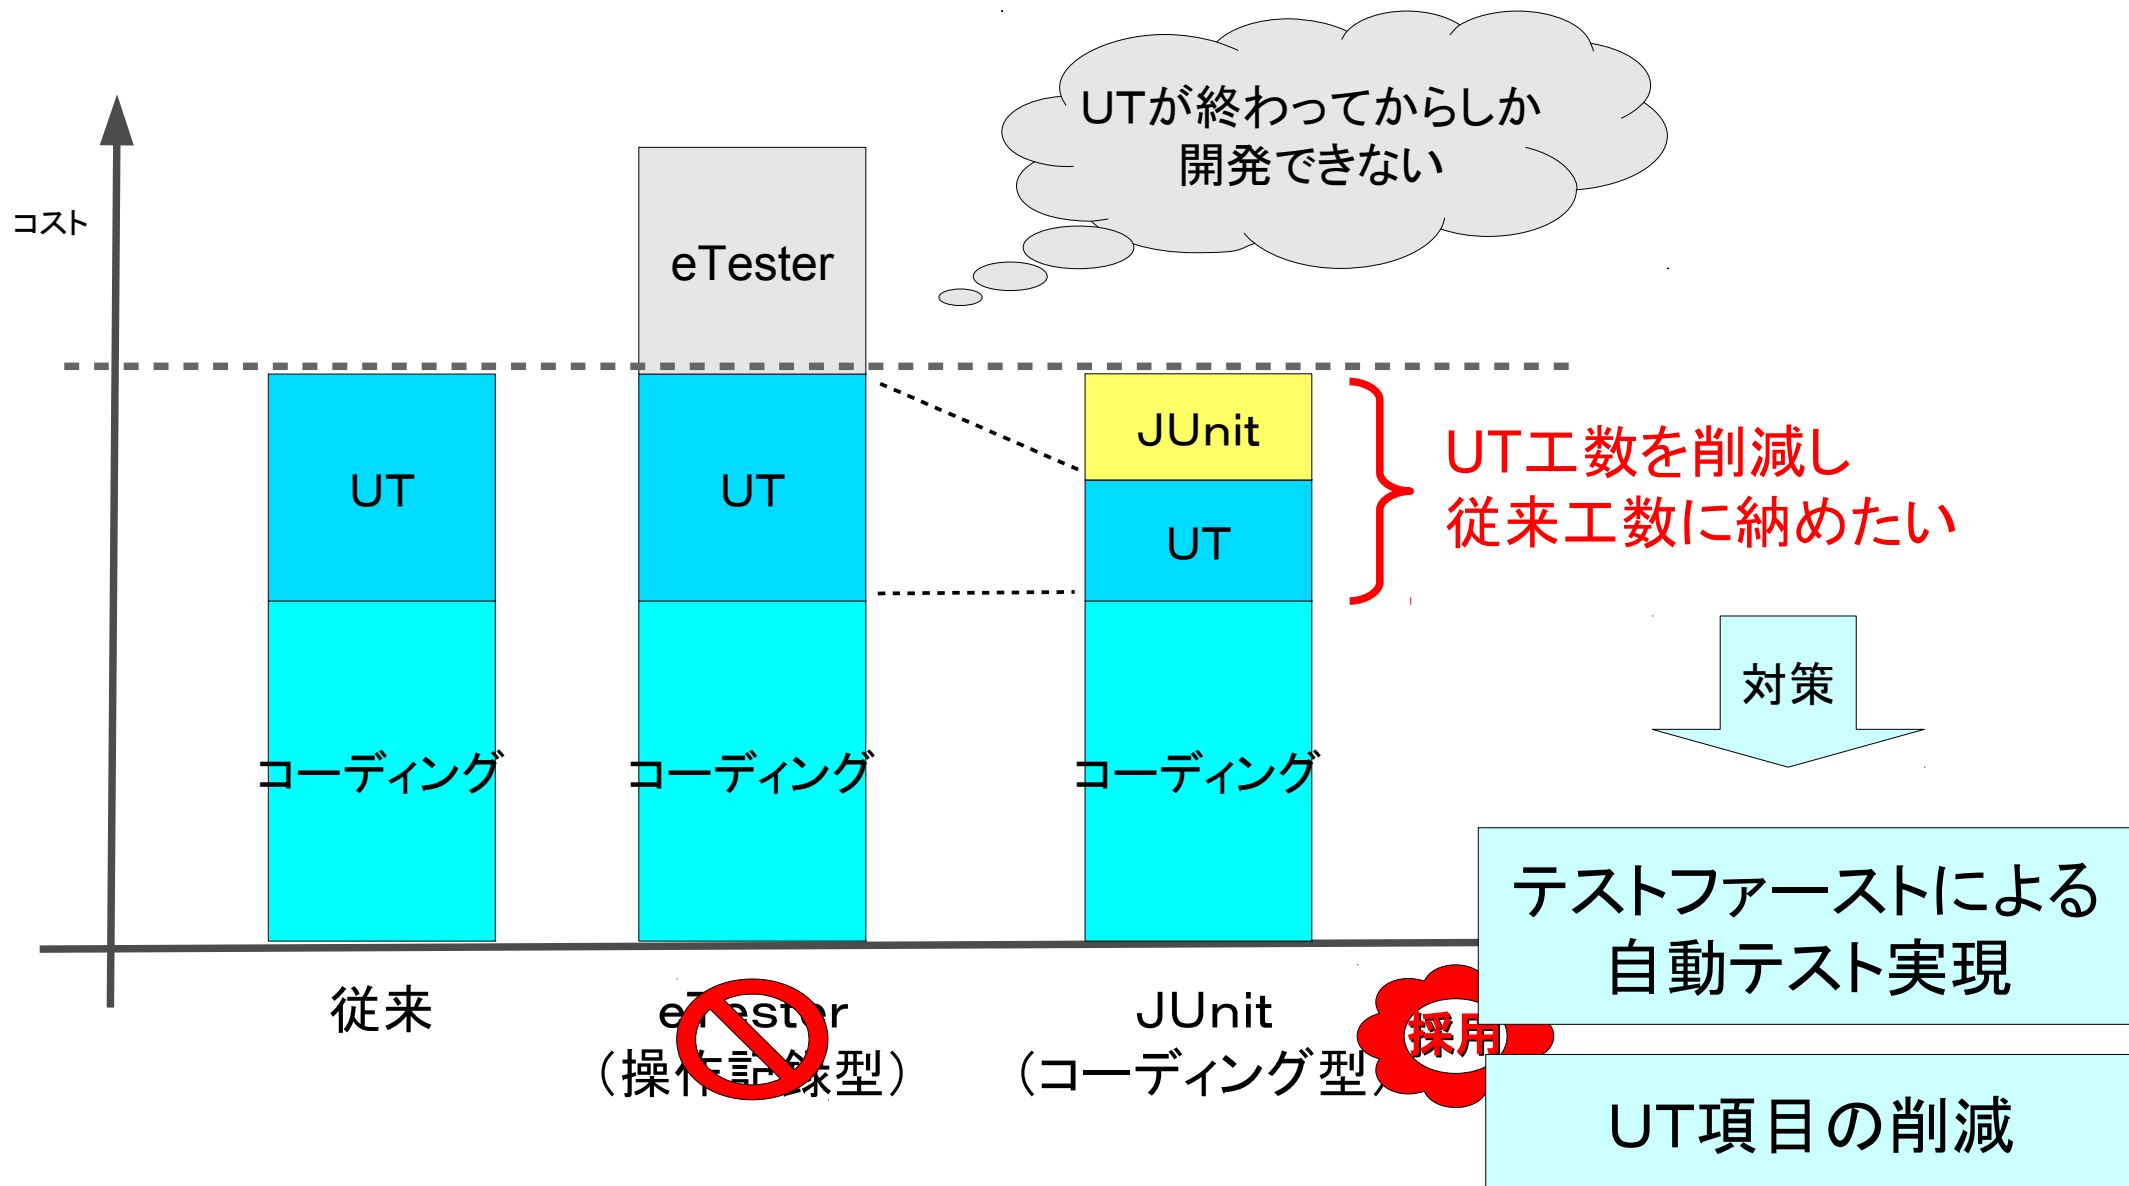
UTが終わってからしか
開発できない

コスト

eTester

UT

UT

JUnit

UT

UT工数を削減し
従来工数に納めたい

対策

コーディング

コーディング

コーディング

テストファーストによる
自動テスト実現

UT項目の削減

従来

e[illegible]ster
（操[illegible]型）

JUnit
（コーディング型）

採用